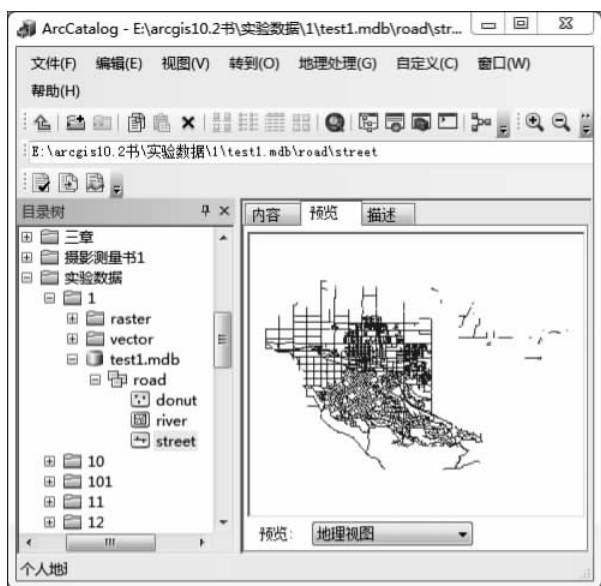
ArcCatalog - E:\arcgis10.2书\实验数据\1\test1.mdb\road\str...

文件(F) 编辑(E) 视图(V) 转到(O) 地理处理(G) 自定义(C) 窗口(W) 帮助(H)

E:\arcgis10.2书\实验数据\1\test1.mdb\road\street

目录树

三章
摄影测量书1
实验数据
1
raster
vector
test1.mdb
road
donut
river
street
10
101
11
12

内容 预览 描述

预览: 地理视图

个人地